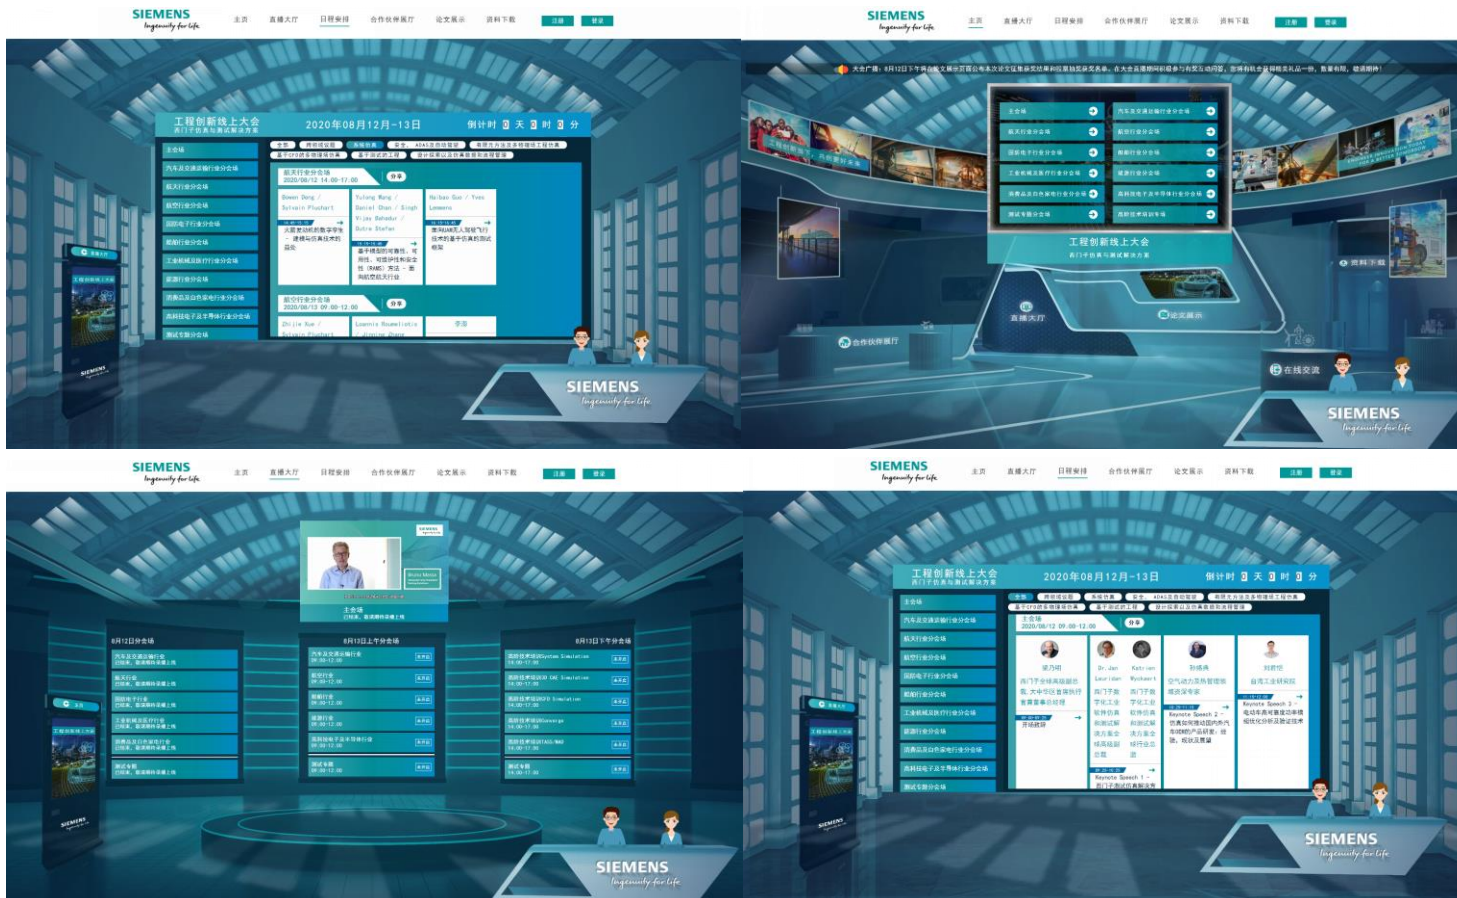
SIEMENS
Ingenuity for life

主页 直播大厅 日程安排 合作伙伴展厅 论文展示 资料下载 注册 登录

工程创新线上大会
西门子仿真与测试解决方案

2020年08月12日-13日

倒计时 0 天 0 时 0 分

主会场
汽车及交通运输行业分会场
航天行业分会场
航空行业分会场
国防电子行业分会场
船舶行业分会场
工业机械及医疗行业分会场
能源行业分会场
消费品及日用电子行业分会场
高科技电子及半导体行业分会场
测试专题分会场

航天行业分会场
2020/08/12 14:00-17:00
分享

航空行业分会场
2020/08/13 09:00-12:00
分享

SIEMENS
Ingenuity for life

SIEMENS
Ingenuity for life

主页 直播大厅 日程安排 合作伙伴展厅 论文展示 资料下载 注册 登录

主会场
汽车及交通运输行业分会场
航天行业分会场
航空行业分会场
国防电子行业分会场
船舶行业分会场
工业机械及医疗行业分会场
能源行业分会场
消费品及日用电子行业分会场
高科技电子及半导体行业分会场
测试专题分会场
能源行业分会场

工程创新线上大会
西门子仿真与测试解决方案

直播大厅
合作伙伴展厅
论文展示
资料下载
在线交流

SIEMENS
Ingenuity for life

SIEMENS
Ingenuity for life

主页 直播大厅 日程安排 合作伙伴展厅 论文展示 资料下载 注册 登录

主会场

8月12日分会场
8月13日上午分会场
8月13日下午分会场

SIEMENS
Ingenuity for life

SIEMENS
Ingenuity for life

主页 直播大厅 日程安排 合作伙伴展厅 论文展示 资料下载 注册 登录

工程创新线上大会
西门子仿真与测试解决方案

2020年08月12日-13日

倒计时 0 天 0 时 0 分

主会场
汽车及交通运输行业分会场
航天行业分会场
航空行业分会场
国防电子行业分会场
船舶行业分会场
工业机械及医疗行业分会场
能源行业分会场
消费品及日用电子行业分会场
高科技电子及半导体行业分会场
测试专题分会场

主会场
2020/08/12 09:00-12:00
分享

SIEMENS
Ingenuity for life